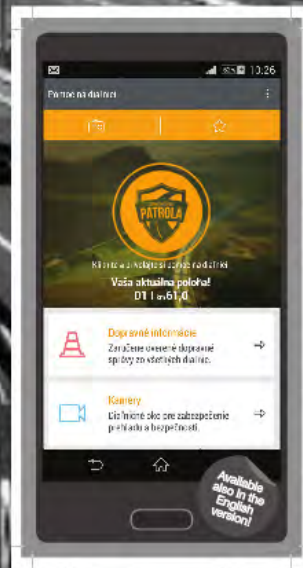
10:26

Patrola na diaľnici

PATROLA

Kliknite a vyhľadajte pomoc na diaľnici

Vaša aktuálna poloha:
D1 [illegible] 61,0

Dopravné informácie
Zaručene overené dopravné správy zo všetkých diaľnic.

Kamery
Diaľničné oko pre zabezpečenie prehľadu a bezpečnosti.

Available also in the English version!